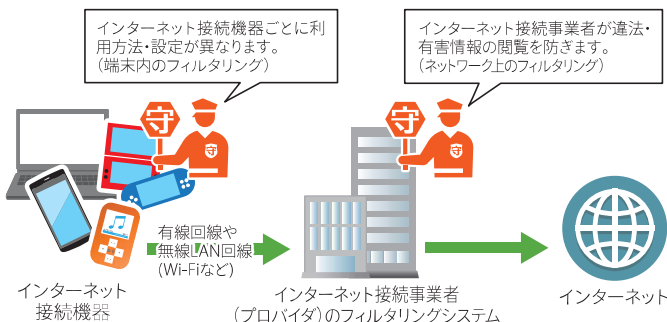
インターネット接続機器ごとに利用方法・設定が異なります。
（端末内のフィルタリング）

インターネット接続事業者が違法・有害情報の閲覧を防ぎます。
（ネットワーク上のフィルタリング）

守

守

守

有線回線や
無線LAN回線
（Wi-Fiなど）

インターネット
接続機器

インターネット接続事業者
（プロバイダ）のフィルタリングシステム

インターネット